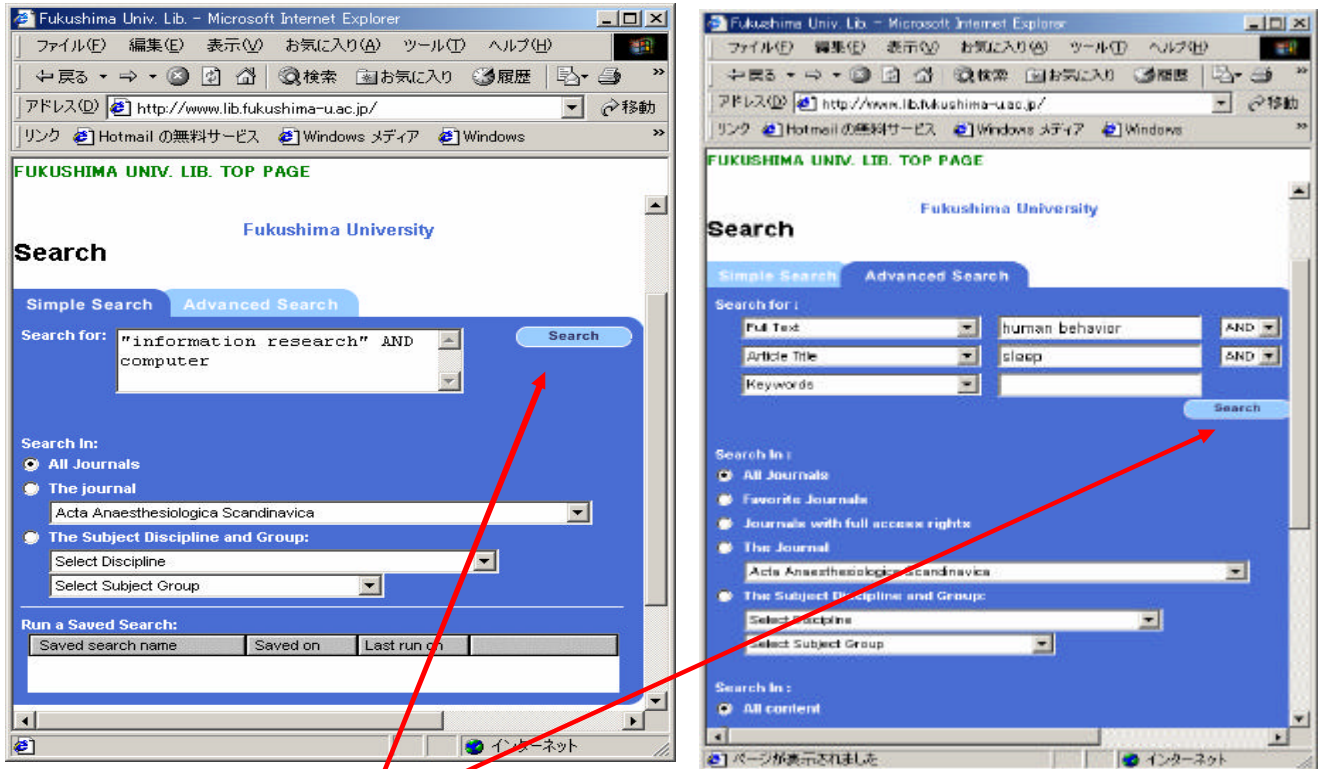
Fukushima Univ. Lib. - Microsoft Internet Explorer

ファイル(F) 編集(E) 表示(V) お気に入り(A) ツール(T) ヘルプ(H)

戻る 検索 お気に入り 履歴

アドレス(D) http://www.lib.fukushima-u.ac.jp/ 移動

リンク Hotmail の無料サービス Windows メディア Windows

FUKUSHIMA UNIV. LIB. TOP PAGE

Fukushima University

Search

Simple Search Advanced Search

Search for: "information research" AND computer

Search

Search In:

All Journals

The journal

Acta Anaesthesiologica Scandinavica

The Subject Discipline and Group:

Select Discipline

Select Subject Group

Run a Saved Search:

| Saved search name | Saved on | Last run on |  |
|---|---|---|---|

インターネット

Fukushima Univ. Lib. - Microsoft Internet Explorer

ファイル(F) 編集(E) 表示(V) お気に入り(A) ツール(T) ヘルプ(H)

戻る 検索 お気に入り 履歴

アドレス(D) http://www.lib.fukushima-u.ac.jp/ 移動

リンク Hotmail の無料サービス Windows メディア Windows

FUKUSHIMA UNIV. LIB. TOP PAGE

Fukushima University

Search

Simple Search Advanced Search

Search for:

Full Text human behavior AND

Article Title sleep AND

Keywords

Search

Search In:

All Journals

Favorite Journals

Journals with full access rights

The Journal

Acta Anaesthesiologica Scandinavica

The Subject Discipline and Group:

Select Discipline

Select Subject Group

Search In:

All content

ページが表示されました

インターネット